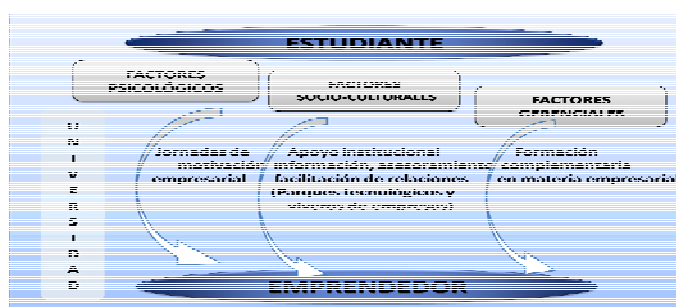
ESTUDIANTE

FACTORES PSICOLÓGICOS

FACTORES SOCIO-CULTURALES

FACTORES GERENCIALES

U
N
I
V
E
R
S
I
D
A
D

Jornadas de motivación empresarial

Apoyo institucional información, asesoramiento, facilitación de relaciones (Parques tecnológicos y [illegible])

Formación complementaria en materia empresarial

EMPRENDEDOR